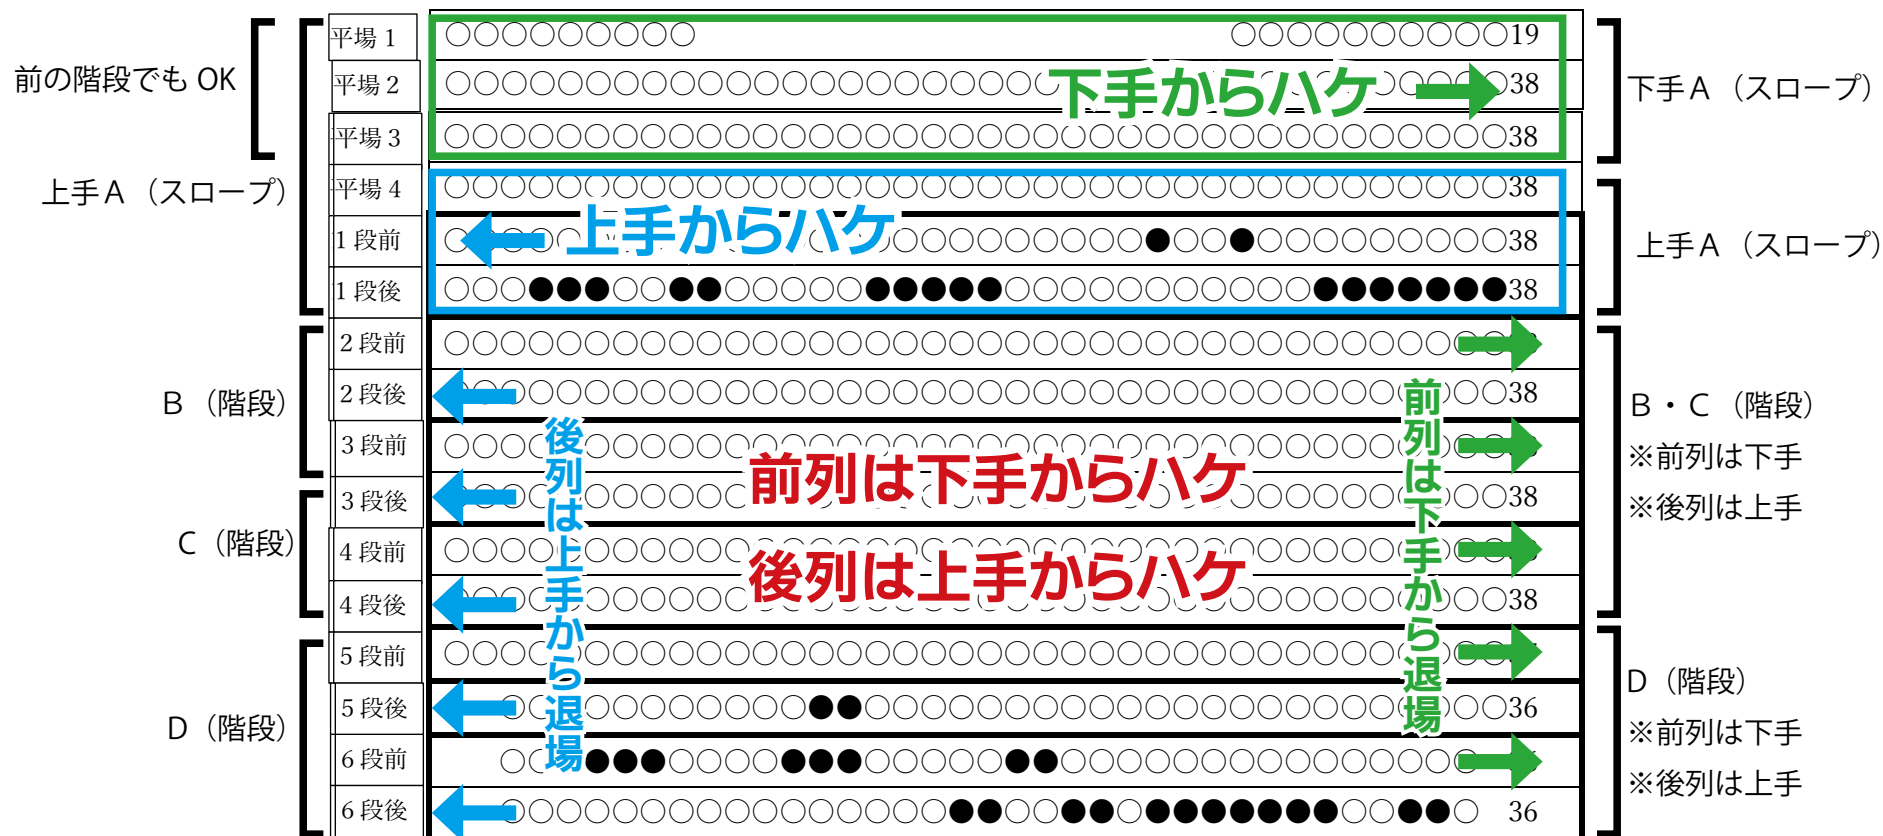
前の階段でも OK

上手Ａ（スロープ）

Ｂ（階段）

Ｃ（階段）

Ｄ（階段）

| 平場 1 | 19 |
|---|---|
| 平場 2 | 38 |
| 平場 3 | 38 |
| 平場 4 | 38 |
| 1 段前 | 38 |
| 1 段後 | 38 |
| 2 段前 | |
| 2 段後 | 38 |
| 3 段前 | |
| 3 段後 | 38 |
| 4 段前 | |
| 4 段後 | 38 |
| 5 段前 | |
| 5 段後 | 36 |
| 6 段前 | |
| 6 段後 | 36 |

下手からハケ

上手からハケ

前列は下手からハケ

後列は上手からハケ

後列は上手から退場

前列は下手から退場

下手Ａ（スロープ）

上手Ａ（スロープ）

Ｂ・Ｃ（階段）
※前列は下手
※後列は上手

Ｄ（階段）
※前列は下手
※後列は上手